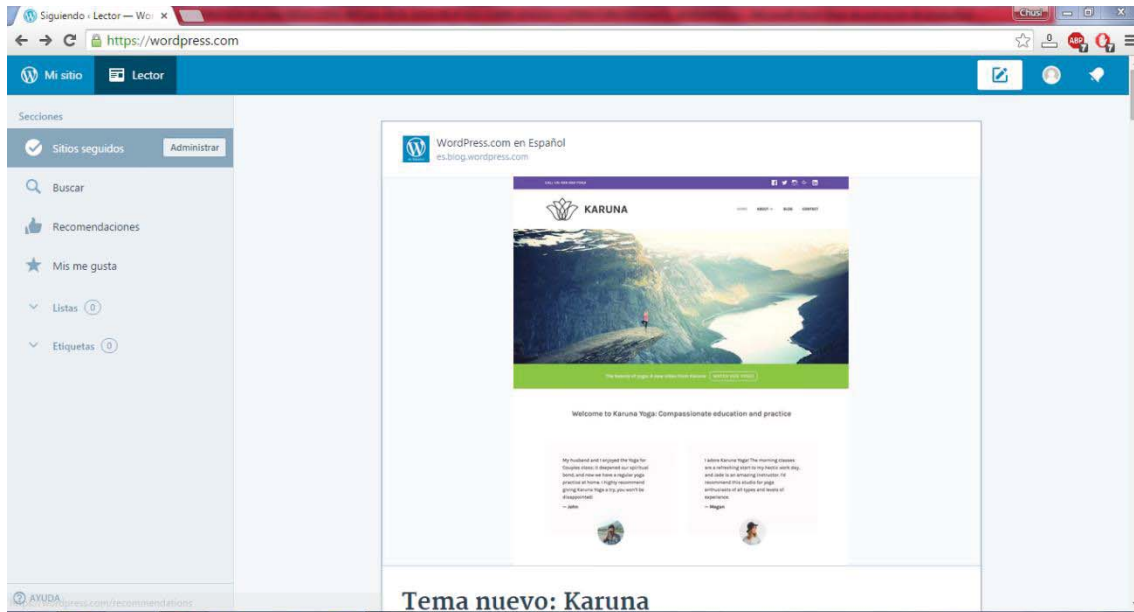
Siguiendo ‹ Lector — Wo ×

Chusi

https://wordpress.com

Mi sitio
Lector

Secciones

Sitios seguidos
Administrar

Buscar

Recomendaciones

Mis me gusta

Listas 0

Etiquetas 0

AYUDA
https://wordpress.com/recommendations

WordPress.com en Español
es.blog.wordpress.com

KARUNA

Welcome to Karuna Yoga: Compassionate education and practice

— John

— Megan

Tema nuevo: Karuna